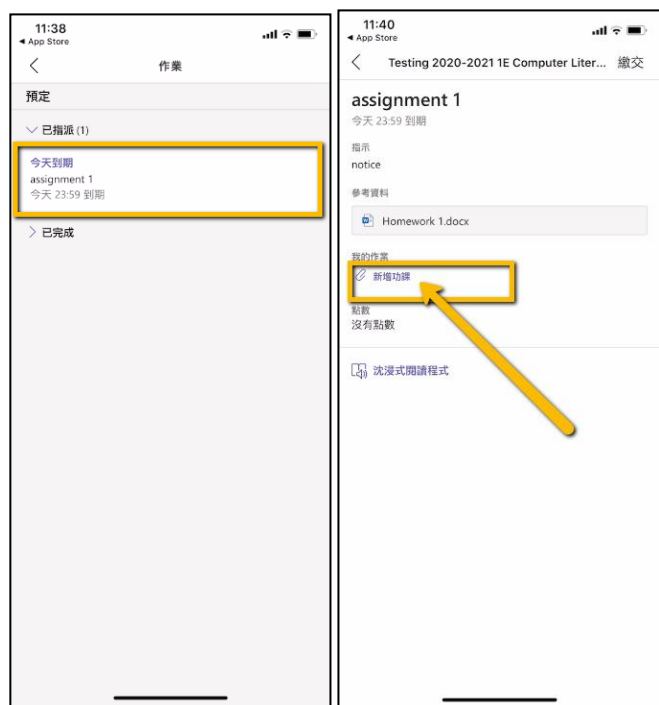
11:38
◂ App Store

作業

預定

已指派 (1)

今天到期
assignment 1
今天 23:59 到期

已完成

11:40
◂ App Store

Testing 2020-2021 1E Computer Liter... 繳交

assignment 1
今天 23:59 到期

指示
notice

參考資料
Homework 1.docx

我的作業
新增功課

點數
沒有點數

沈浸式閱讀程式